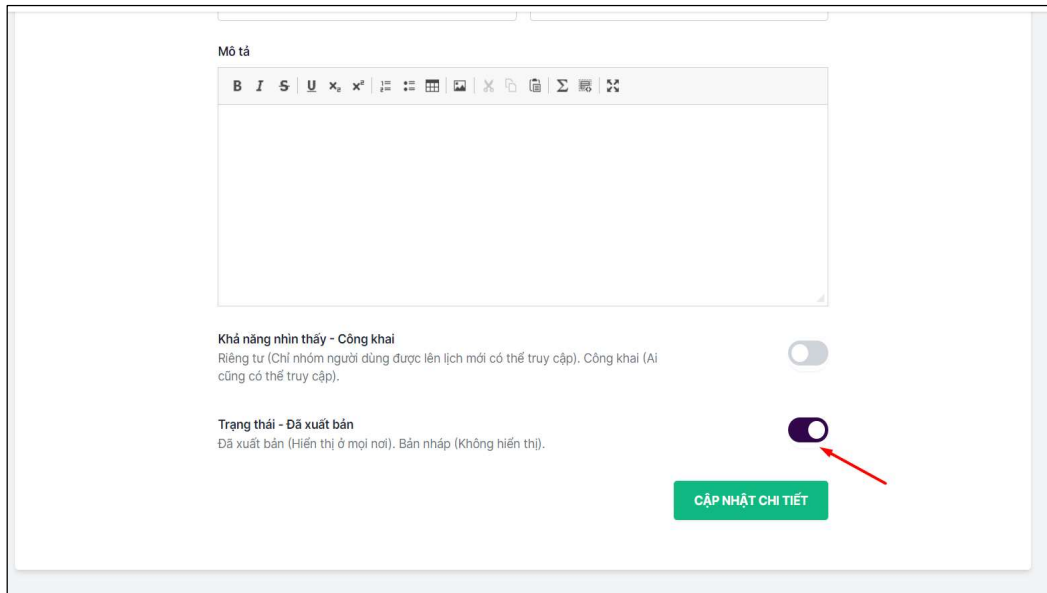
Mô tả

B I S U $x_2$ $x^2$

Khả năng nhìn thấy - Công khai
Riêng tư (Chỉ nhóm người dùng được lên lịch mới có thể truy cập). Công khai (Ai cũng có thể truy cập).

Trạng thái - Đã xuất bản
Đã xuất bản (Hiển thị ở mọi nơi). Bản nháp (Không hiển thị).

CẬP NHẬT CHI TIẾT